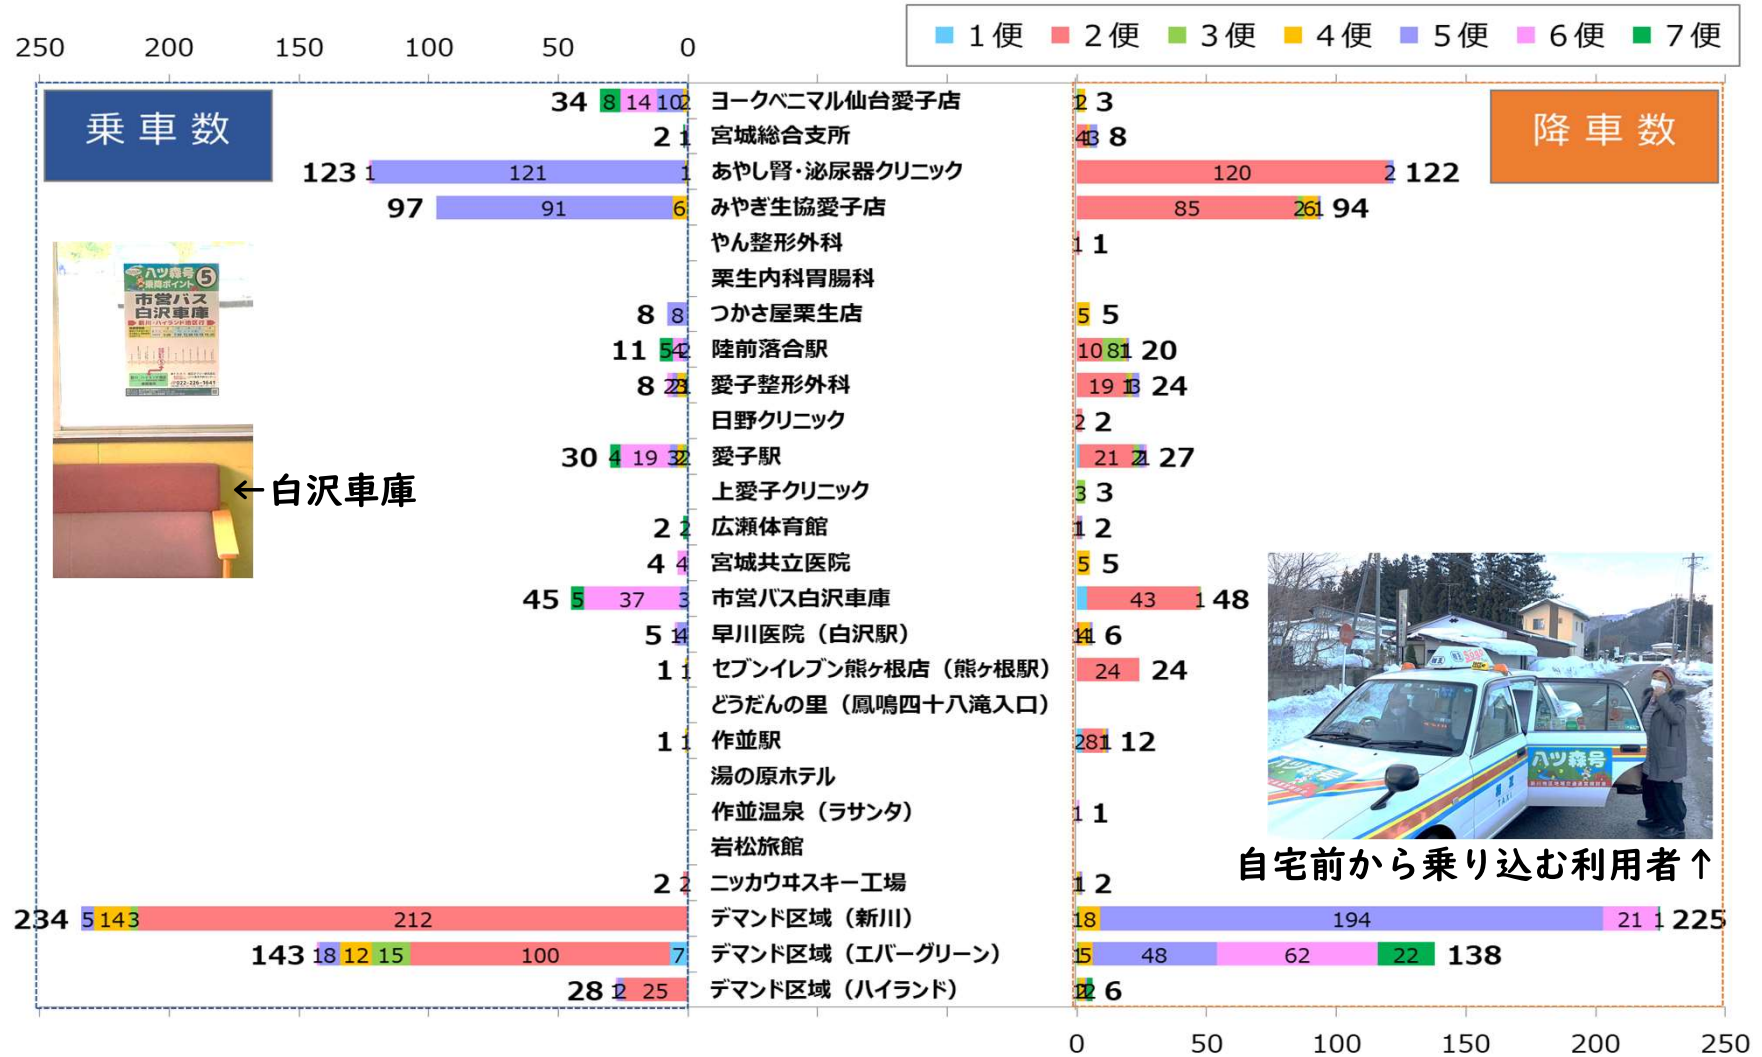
250 200 150 100 50 0

1便 2便 3便 4便 5便 6便 7便

乗車数

降車数

34 8 14 10 2 ヨークベニマル仙台愛子店 2 3
2 1 宮城総合支所 4 3 8
123 1 121 1 あやし腎・泌尿器クリニック 120 2 122
97 91 6 みやぎ生協愛子店 85 2 6 1 94
やん整形外科 1 1
栗生内科胃腸科
8 8 つかさ屋栗生店 5 5
11 5 4 2 陸前落合駅 10 8 1 20
8 2 3 愛子整形外科 19 1 3 24
日野クリニック 2 2
30 4 19 3 2 愛子駅 21 2 1 27
上愛子クリニック 3 3
2 2 広瀬体育館 1 2
4 4 宮城共立医院 5 5
45 5 37 3 市営バス白沢車庫 43 1 48
5 1 4 早川医院（白沢駅） 1 4 1 6
1 1 セブンイレブン熊ヶ根店（熊ヶ根駅） 24 24
どうだんの里（鳳鳴四十八滝入口）
1 1 作並駅 2 8 1 12
湯の原ホテル
作並温泉（ラサンタ） 1 1
岩松旅館
2 2 ニッカウヰスキー工場 1 2
234 5 14 3 3 212 デマンド区域（新川） 18 194 21 1 225
143 18 12 15 100 7 デマンド区域（エバーグリーン） 1 5 48 62 22 138
28 1 2 25 デマンド区域（ハイランド） 1 2 2 6

ハツ森号 ⑤ 乗降ポイント 市営バス 白沢車庫

←白沢車庫

ハツ森号

自宅前から乗り込む利用者↑

0 50 100 150 200 250